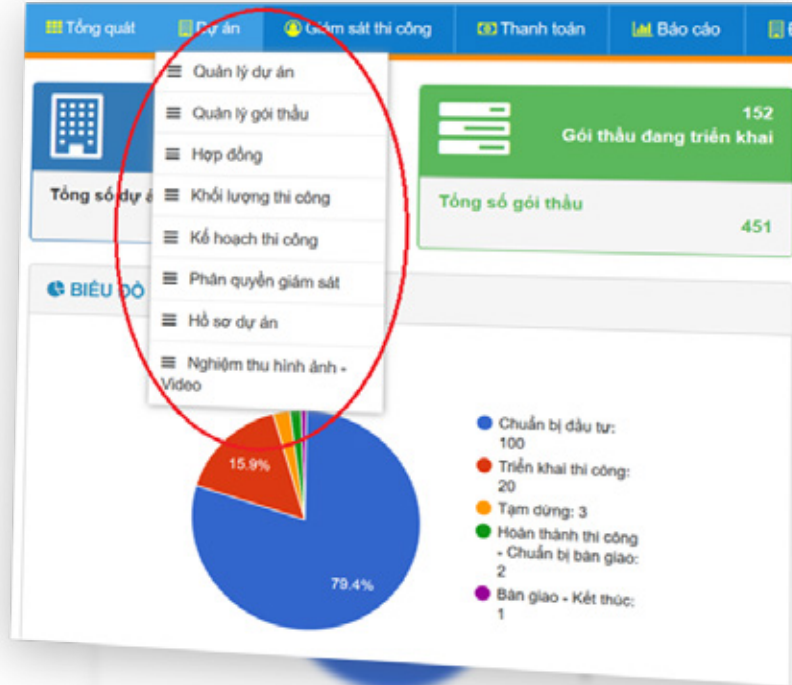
Tổng quát Dự án Giám sát thi công Thanh toán Báo cáo

Quản lý dự án
Quản lý gói thầu
Hợp đồng
Khối lượng thi công
Kế hoạch thi công
Phân quyền giám sát
Hồ sơ dự án
Nghiệm thu hình ảnh - Video

Tổng số dự á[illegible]

152
Gói thầu đang triển khai

Tổng số gói thầu
451

BIỂU ĐỒ

15.9%
79.4%

Chuẩn bị đầu tư: 100
Triển khai thi công: 20
Tạm dừng: 3
Hoàn thành thi công - Chuẩn bị bàn giao: 2
Bàn giao - Kết thúc: 1